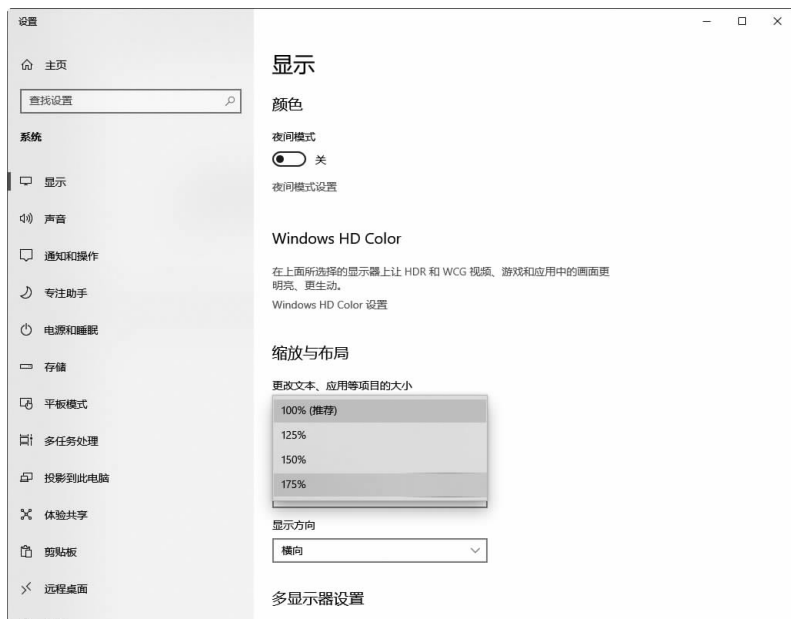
设置

– □ ×

主页

查找设置

系统

显示

声音

通知和操作

专注助手

电源和睡眠

存储

平板模式

多任务处理

投影到此电脑

体验共享

剪贴板

远程桌面

显示

颜色

夜间模式

关

夜间模式设置

Windows HD Color

在上面所选择的显示器上让 HDR 和 WCG 视频、游戏和应用中的画面更明亮、更生动。

Windows HD Color 设置

缩放与布局

更改文本、应用等项目的大小

100% (推荐)

125%

150%

175%

显示方向

横向

多显示器设置